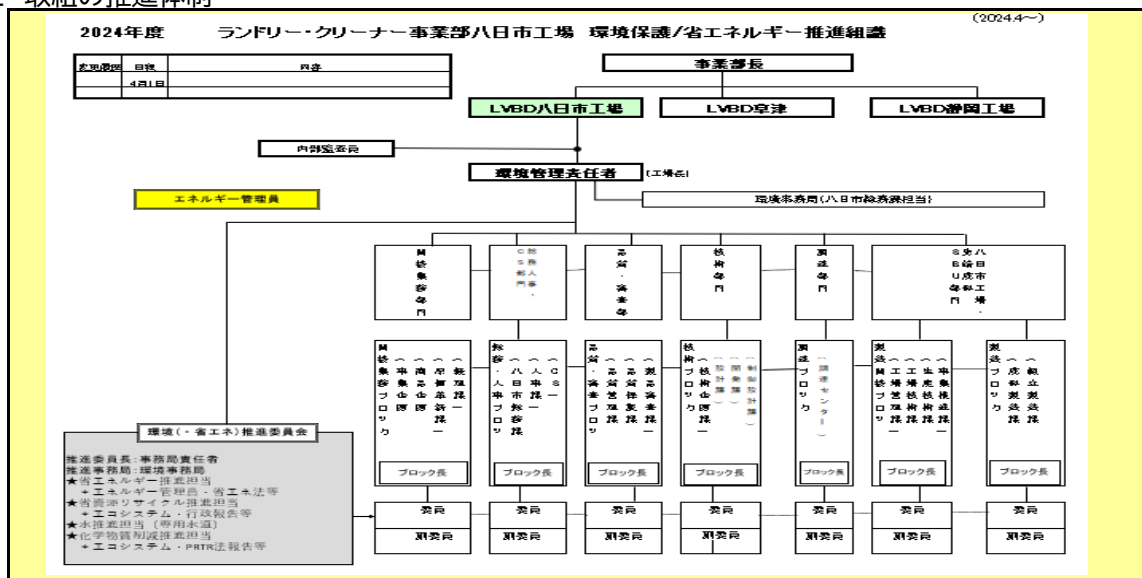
. 取組の推進体制

(2024.4~)

2024年度　ランドリー・クリーナー事業部八日市工場　環境保護/省エネルギー推進組織

| 変更履歴 | 日程 | 内容 |
|---|---|---|
| | 4月1日 | |

事業部長

LVBD八日市工場

LVBD草津

LVBD静岡工場

内部監査員

環境管理責任者 (工場長)

エネルギー管理員

環境事務局(八日市総務課担当)

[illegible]

ブロック長

ブロック長

ブロック長

ブロック長

ブロック長

ブロック長

ブロック長

環境(・省エネ)推進委員会

推進委員長:事務局責任者
推進事務局:環境事務局
★省エネルギー推進担当
　+エネルギー管理員・省エネ法等
★省資源リサイクル推進担当
　+エコシステム・行政報告等
★水推進担当(専用水道)
★化学物質削減推進担当
　+エコシステム・PRTR法報告等

委員
副委員

委員
副委員

委員
副委員

委員
副委員

委員
副委員

委員
副委員

委員
副委員